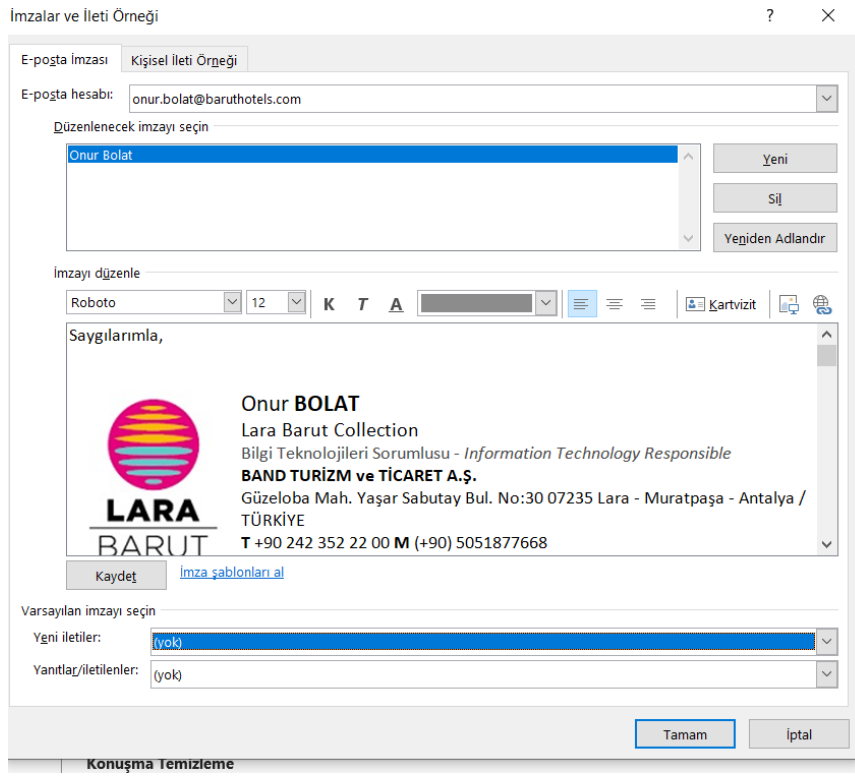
İmzalar ve İleti Örneği

?

E-posta İmzası | Kişisel İleti Örneği

E-posta hesabı: onur.bolat@baruthotels.com

Düzenlenecek imzayı seçin

Onur Bolat

Yeni

Sil

Yeniden Adlandır

İmzayı düzenle

Roboto | 12 | K | T | A | Kartvizit

Saygılarımla,

Onur BOLAT
Lara Barut Collection
Bilgi Teknolojileri Sorumlusu - Information Technology Responsible
BAND TURİZM ve TİCARET A.Ş.
Güzeloba Mah. Yaşar Sabutay Bul. No:30 07235 Lara - Muratpaşa - Antalya / TÜRKİYE
T +90 242 352 22 00 M (+90) 5051877668

LARA
BARUT

Kaydet

İmza şablonları al

Varsayılan imzayı seçin

Yeni iletiler: (yok)

Yanıtlar/iletilenler: (yok)

Tamam

İptal

Konuşma Temizleme